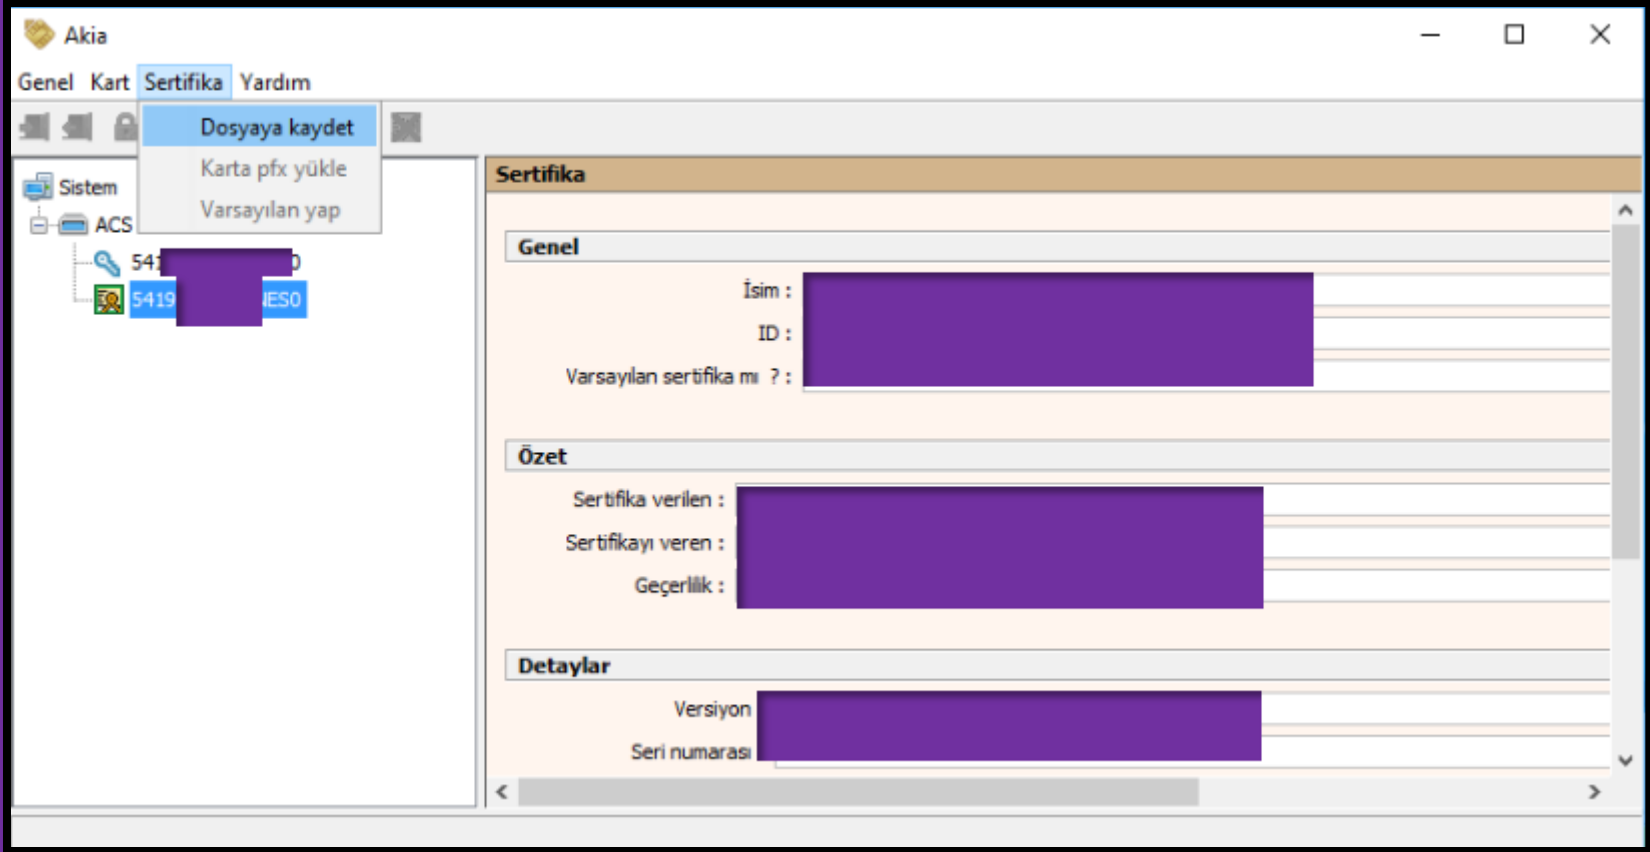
Akia

Genel Kart Sertifika Yardım

Dosyaya kaydet
Karta pfx yükle
Varsayılan yap

Sistem
ACS
541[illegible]0
5419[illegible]ESO

Sertifika

Genel
İsim :
ID :
Varsayılan sertifika mı ? :

Özet
Sertifika verilen :
Sertifikayı veren :
Geçerlilik :

Detaylar
Versiyon
Seri numarası